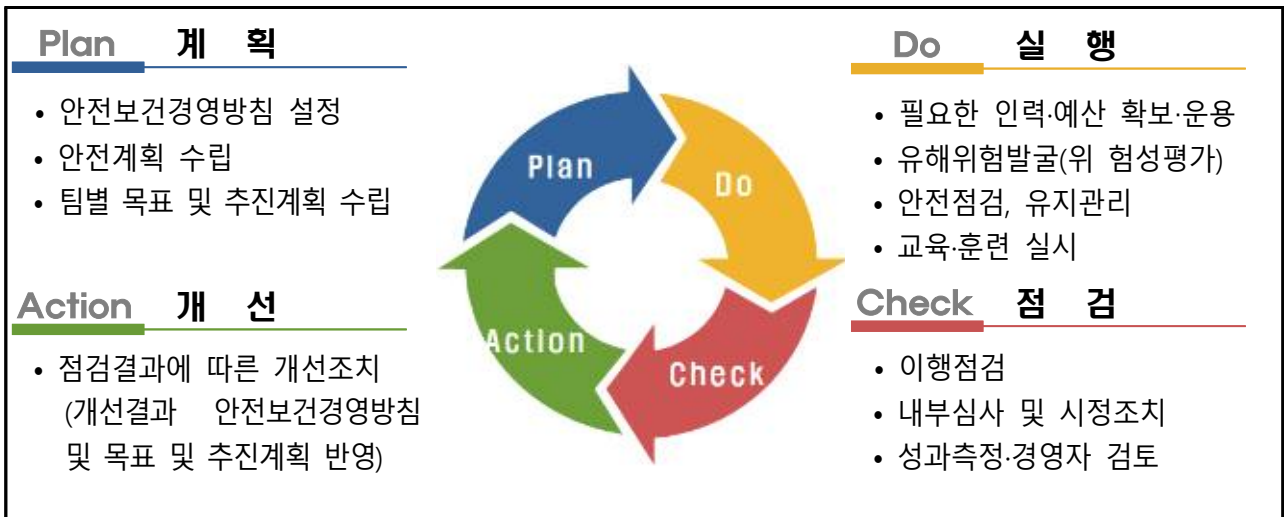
Plan 계 획

• 안전보건경영방침 설정
• 안전계획 수립
• 팀별 목표 및 추진계획 수립

Do 실 행

• 필요한 인력·예산 확보·운용
• 유해위험발굴(위 험성평가)
• 안전점검, 유지관리
• 교육·훈련 실시

Plan

Do

Action

Check

Action 개 선

• 점검결과에 따른 개선조치 (개선결과 안전보건경영방침 및 목표 및 추진계획 반영)

Check 점 검

• 이행점검
• 내부심사 및 시정조치
• 성과측정·경영자 검토